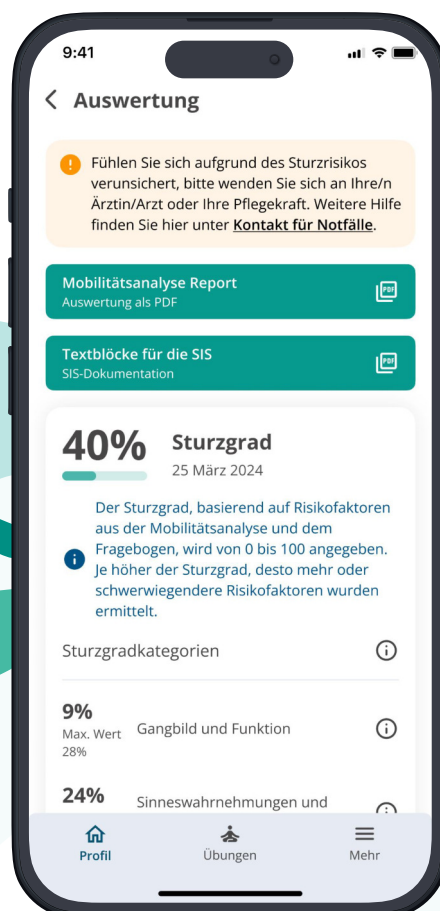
9:41

Auswertung

Fühlen Sie sich aufgrund des Sturzrisikos verunsichert, bitte wenden Sie sich an Ihre/n Ärztin/Arzt oder Ihre Pflegekraft. Weitere Hilfe finden Sie hier unter Kontakt für Notfälle.

Mobilitätsanalyse Report
Auswertung als PDF

Textblöcke für die SIS
SIS-Dokumentation

40%
Sturzgrad
25 März 2024

Der Sturzgrad, basierend auf Risikofaktoren aus der Mobilitätsanalyse und dem Fragebogen, wird von 0 bis 100 angegeben. Je höher der Sturzgrad, desto mehr oder schwerwiegendere Risikofaktoren wurden ermittelt.

Sturzgradkategorien

9%
Max. Wert 28%
Gangbild und Funktion

24%
Sinneswahrnehmungen und

Profil
Übungen
Mehr